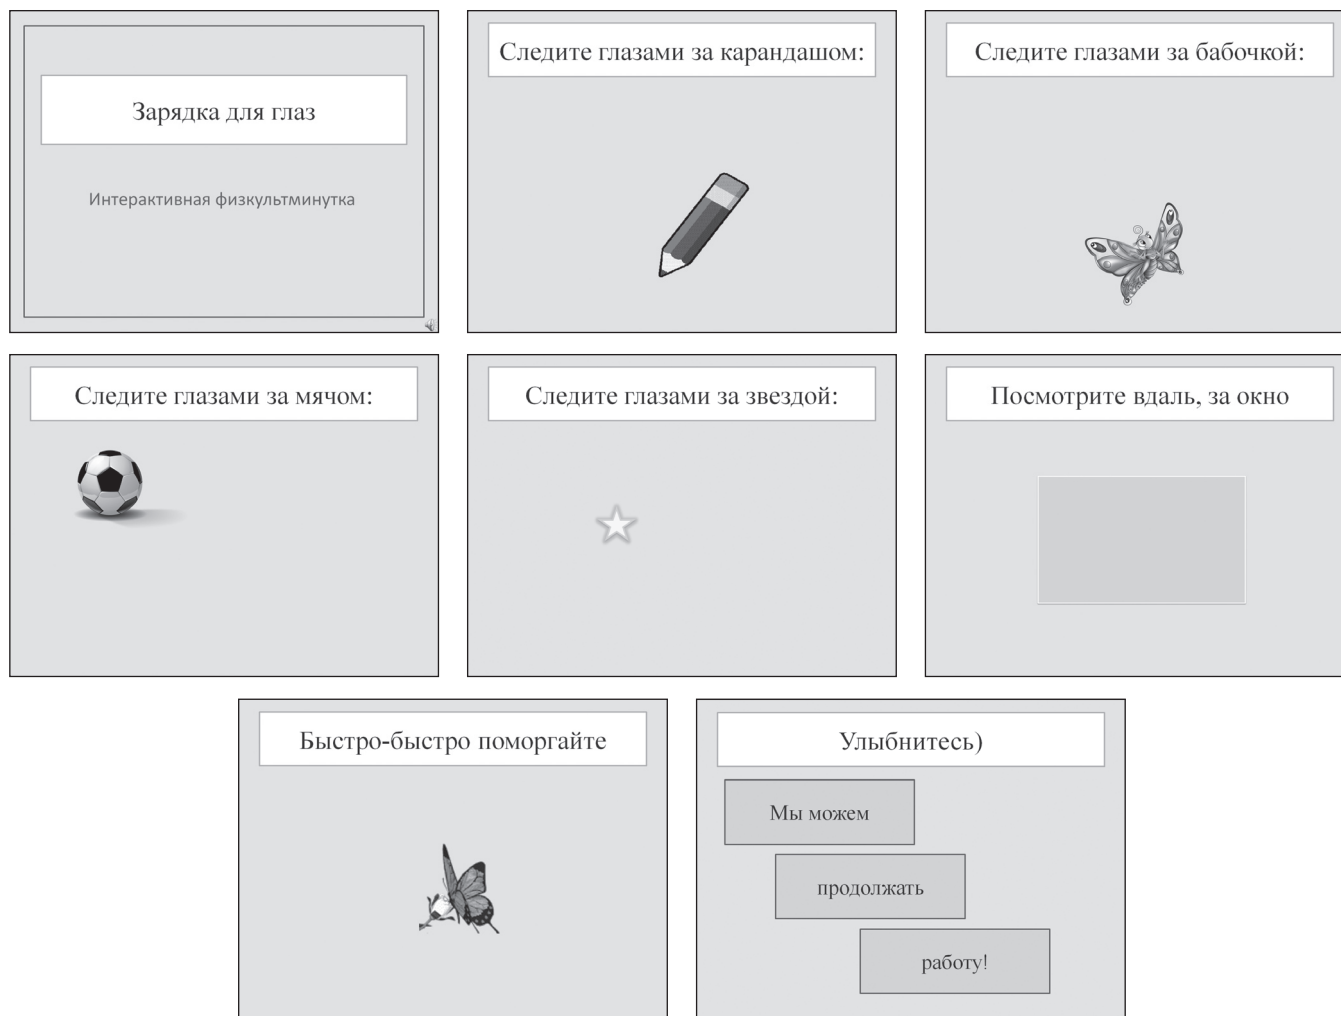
Зарядка для глаз

Интерактивная физкультминутка

Следите глазами за карандашом:

Следите глазами за бабочкой:

Следите глазами за мячом:

Следите глазами за звездой:

Посмотрите вдаль, за окно

Быстро-быстро поморгайте

Улыбнитесь)

Мы можем

продолжать

работу!